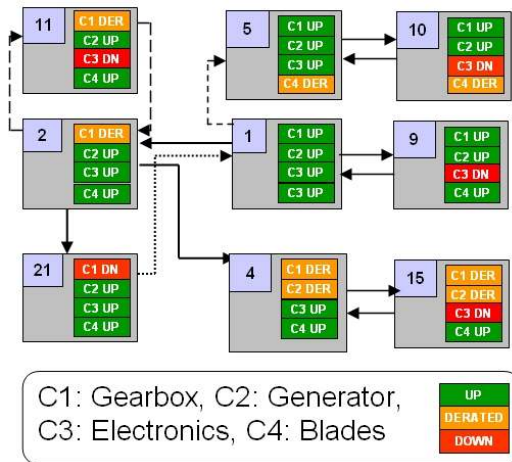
11
C1 DER
C2 UP
C3 DN
C4 UP

5
C1 UP
C2 UP
C3 UP
C4 DER

10
C1 UP
C2 UP
C3 DN
C4 DER

2
C1 DER
C2 UP
C3 UP
C4 UP

1
C1 UP
C2 UP
C3 UP
C3 UP

9
C1 UP
C2 UP
C3 DN
C4 UP

21
C1 DN
C2 UP
C3 UP
C4 UP

4
C1 DER
C2 DER
C3 UP
C4 UP

15
C1 DER
C2 DER
C3 DN
C4 UP

C1: Gearbox, C2: Generator, C3: Electronics, C4: Blades

UP
DERATED
DOWN